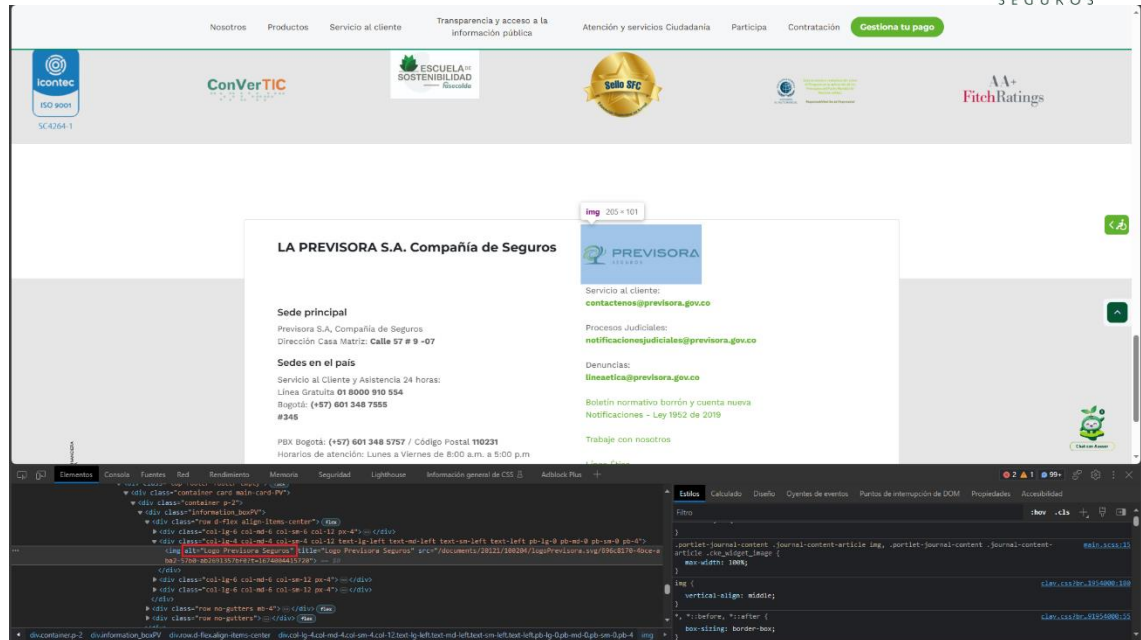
SEGUROS

Nosotros Productos Servicio al cliente Transparencia y acceso a la información pública Atención y servicios Ciudadanía Participa Contratación Gestiona tu pago

icontec ISO 9001 SC4264-1

ConVerTIC

ESCUELA DE SOSTENIBILIDAD fasecolda

Sello SFC

AA+ FitchRatings

img 205 × 101

LA PREVISORA S.A. Compañía de Seguros

PREVISORA SEGUROS

Sede principal
Previsora S.A, Compañía de Seguros
Dirección Casa Matriz: Calle 57 # 9 -07

Sedes en el país
Servicio al Cliente y Asistencia 24 horas:
Línea Gratuita 01 8000 910 554
Bogotá: (+57) 601 348 7555
#345

PBX Bogotá: (+57) 601 348 5757 / Código Postal 110231
Horarios de atención: Lunes a Viernes de 8:00 a.m. a 5:00 p.m

Servicio al cliente:
contactenos@previsora.gov.co

Procesos Judiciales:
notificacionesjudiciales@previsora.gov.co

Denuncias:
lineaetica@previsora.gov.co

Boletín normativo borrón y cuenta nueva
Notificaciones - Ley 1952 de 2019

Trabaje con nosotros

Chat con Asesor

Elementos Consola Fuentes Red Rendimiento Memoria Seguridad Lighthouse Información general de CSS Adblock Plus

<div class="container card main-card-PV">
<div class="container p-2">
<div class="information_boxPV">
<div class="row d-flex align-items-center"> flex
<div class="col-lg-6 col-md-6 col-sm-6 col-12 px-4"> </div>
<div class="col-lg-4 col-md-4 col-sm-4 col-12 text-lg-left text-md-left text-sm-left text-left pb-lg-0 pb-md-0 pb-sm-0 pb-4">
<img alt="Logo Previsora Seguros" title="Logo Previsora Seguros" src="/documents/20121/108204/logoPrevisora.svg/696c8170-f0ce-aba2-57b0-8b2691357bf0?t=1674804415720"> == $0
</div>
<div class="col-lg-6 col-md-6 col-sm-12 px-4"> </div>
<div class="col-lg-6 col-md-6 col-sm-12 px-4"> </div>
</div>
<div class="row no-gutters mb-4"> </div> flex
<div class="row no-gutters"> </div> flex

Estilos Calculado Diseño Oyentes de eventos Puntos de interrupción de DOM Propiedades Accesibilidad
Filtro :hov .cls
.portlet-journal-content .journal-content-article img, .portlet-journal-content .journal-content-article .cke_widget_image { main.scss:15
max-width: 100%;
}
img { clay.css?br=1954000:180
vertical-align: middle;
}
*, *::before, *::after { clay.css?br=1954000:55
box-sizing: border-box;

div.container.p-2 div.information_boxPV div.row.d-flex.align-items-center div.col-lg-4.col-md-4.col-sm-4.col-12.text-lg-left.text-md-left.text-sm-left.text-left.pb-lg-0.pb-md-0.pb-sm-0.pb-4 img